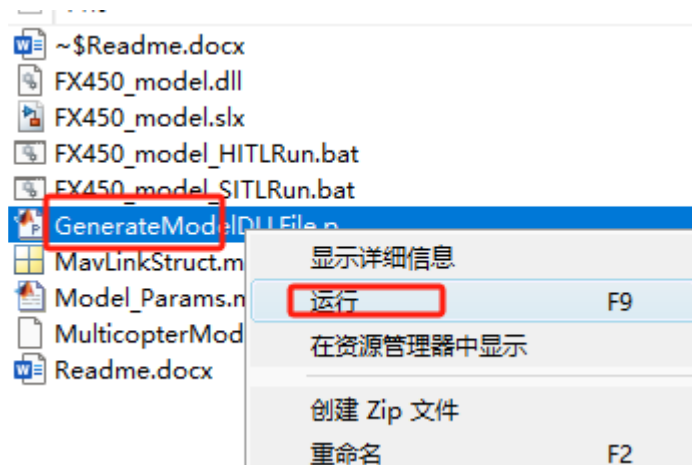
~$Readme.docx
FX450_model.dll
FX450_model.slx
FX450_model_HITLRun.bat
FX450_model_SITLRun.bat
GenerateModelDLLFile.p
MavLinkStruct.m
Model_Params.m
MulticopterMod
Readme.docx

显示详细信息
运行 F9
在资源管理器中显示
创建 Zip 文件
重命名 F2